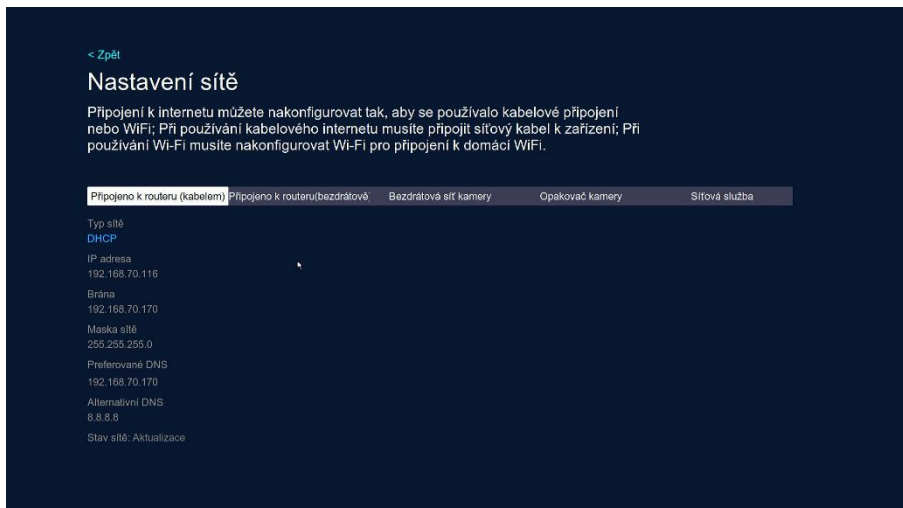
< Zpět

Nastavení sítě

Připojení k internetu můžete nakonfigurovat tak, aby se používalo kabelové připojení nebo WiFi; Při používání kabelového internetu musíte připojit síťový kabel k zařízení; Při používání Wi-Fi musíte nakonfigurovat Wi-Fi pro připojení k domácí WiFi.

Připojeno k routeru (kabelem) | Připojeno k routeru(bezdrátově | Bezdrátová síť kamery | Opakovač kamery | Síťová služba

Typ sítě
DHCP

IP adresa
192.168.70.116

Brána
192.168.70.170

Maska sítě
255.255.255.0

Preferované DNS
192.168.70.170

Alternativní DNS
8.8.8.8

Stav sítě: Aktualizace